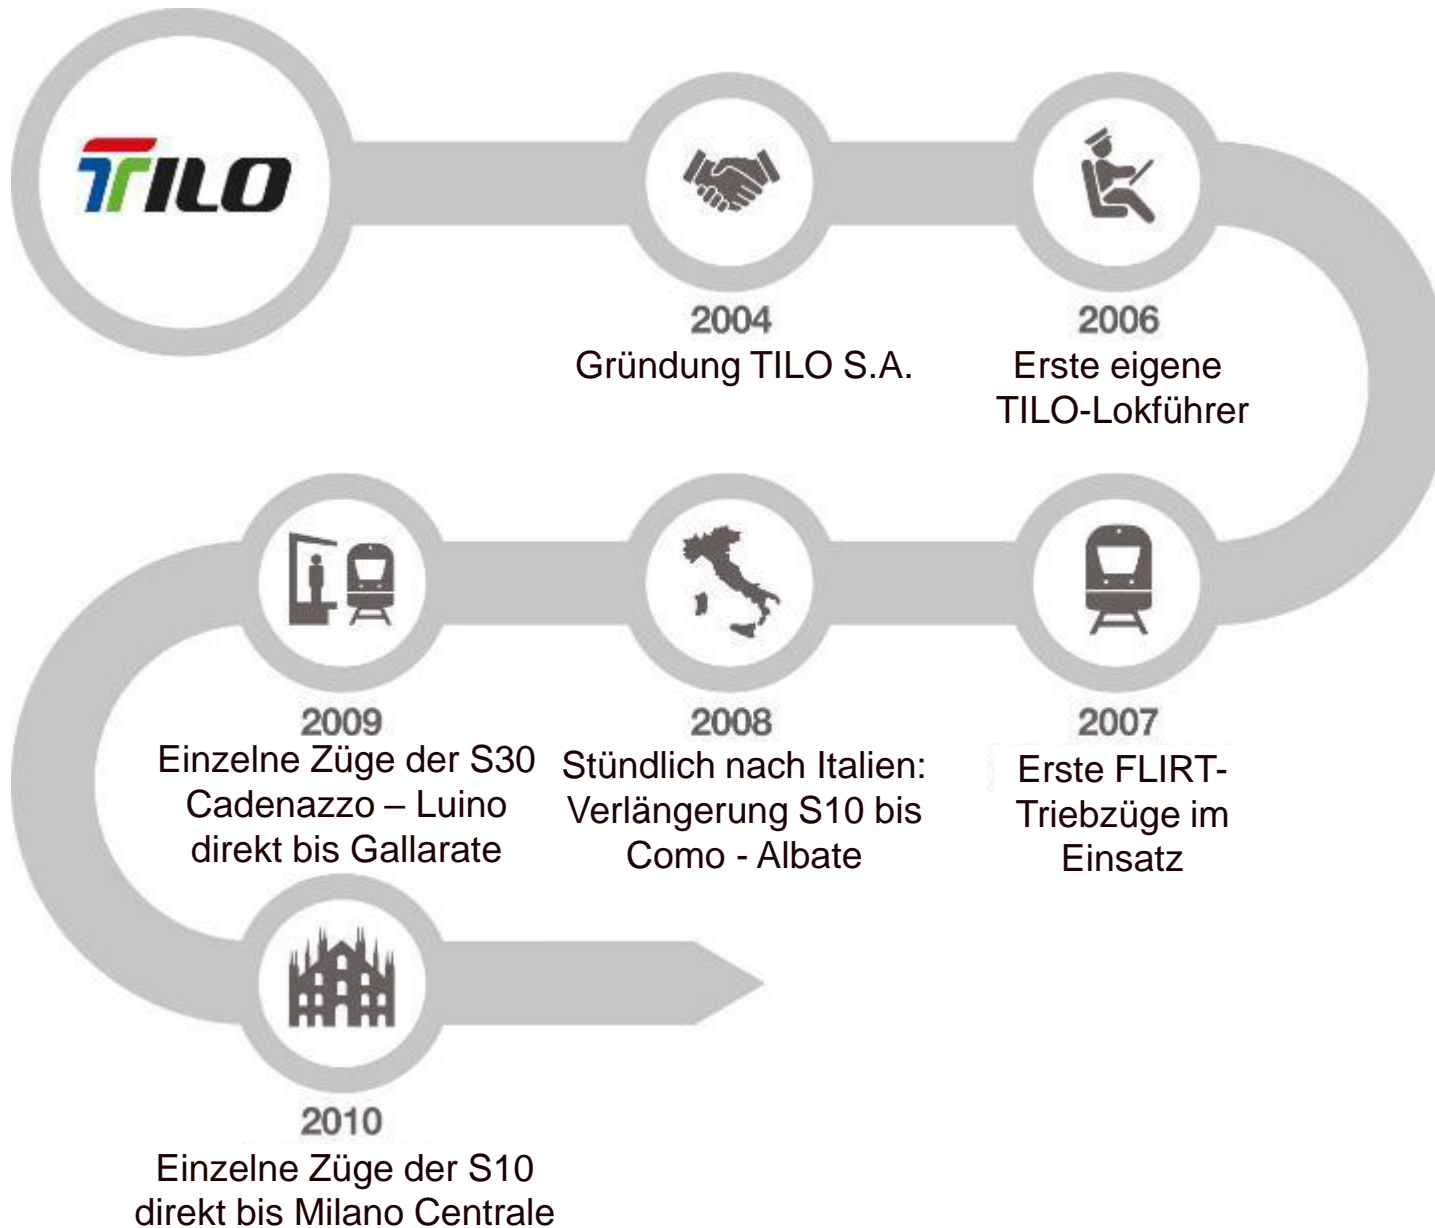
TILO

2004
Gründung TILO S.A.

2006
Erste eigene TILO-Lokführer

2007
Erste FLIRT-Triebzüge im Einsatz

2008
Stündlich nach Italien: Verlängerung S10 bis Como - Albate

2009
Einzelne Züge der S30 Cadenazzo – Luino direkt bis Gallarate

2010
Einzelne Züge der S10 direkt bis Milano Centrale